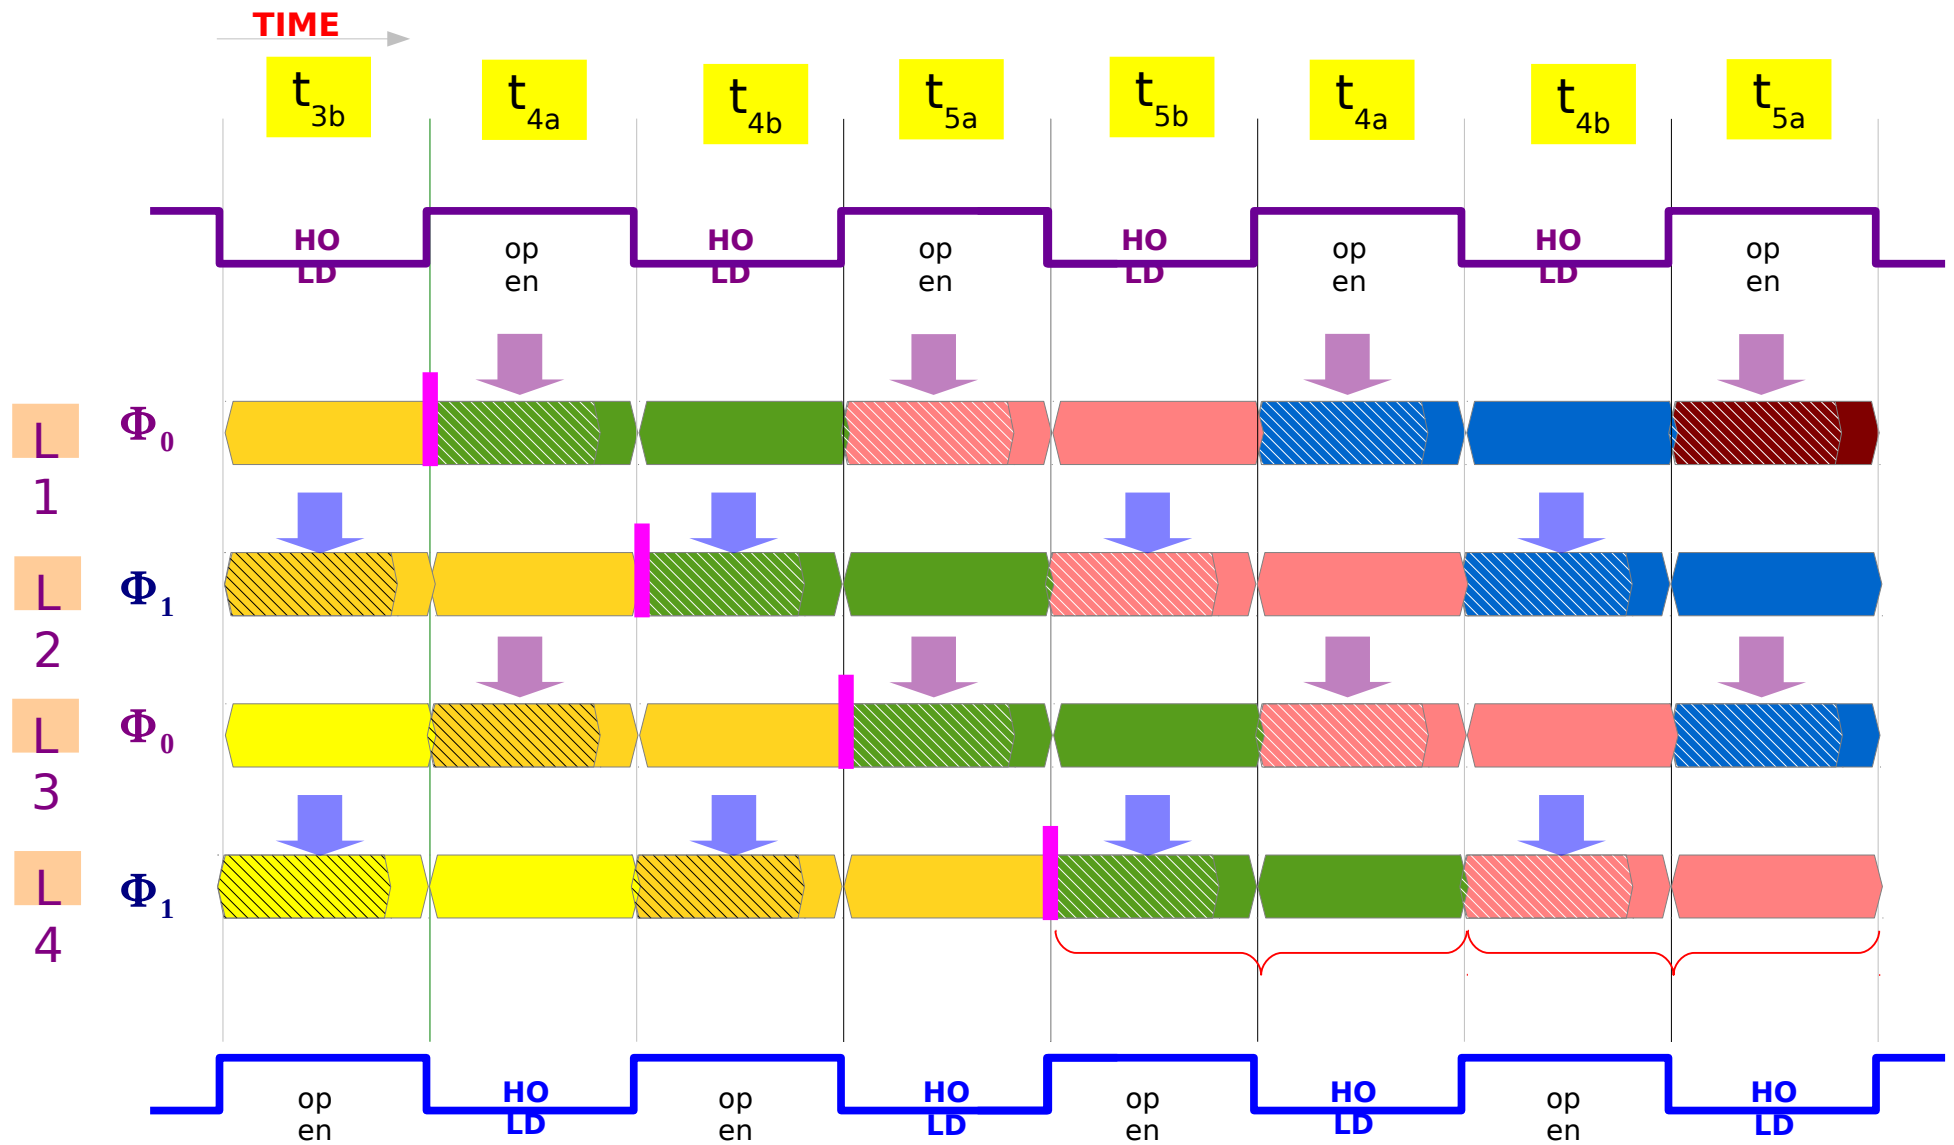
TIME

$t_{3b}$ $t_{4a}$ $t_{4b}$ $t_{5a}$ $t_{5b}$ $t_{4a}$ $t_{4b}$ $t_{5a}$

HO LD
op en
HO LD
op en
HO LD
op en
HO LD
op en

L 1 $\Phi_0$

L 2 $\Phi_1$

L 3 $\Phi_0$

L 4 $\Phi_1$

op en
HO LD
op en
HO LD
op en
HO LD
op en
HO LD